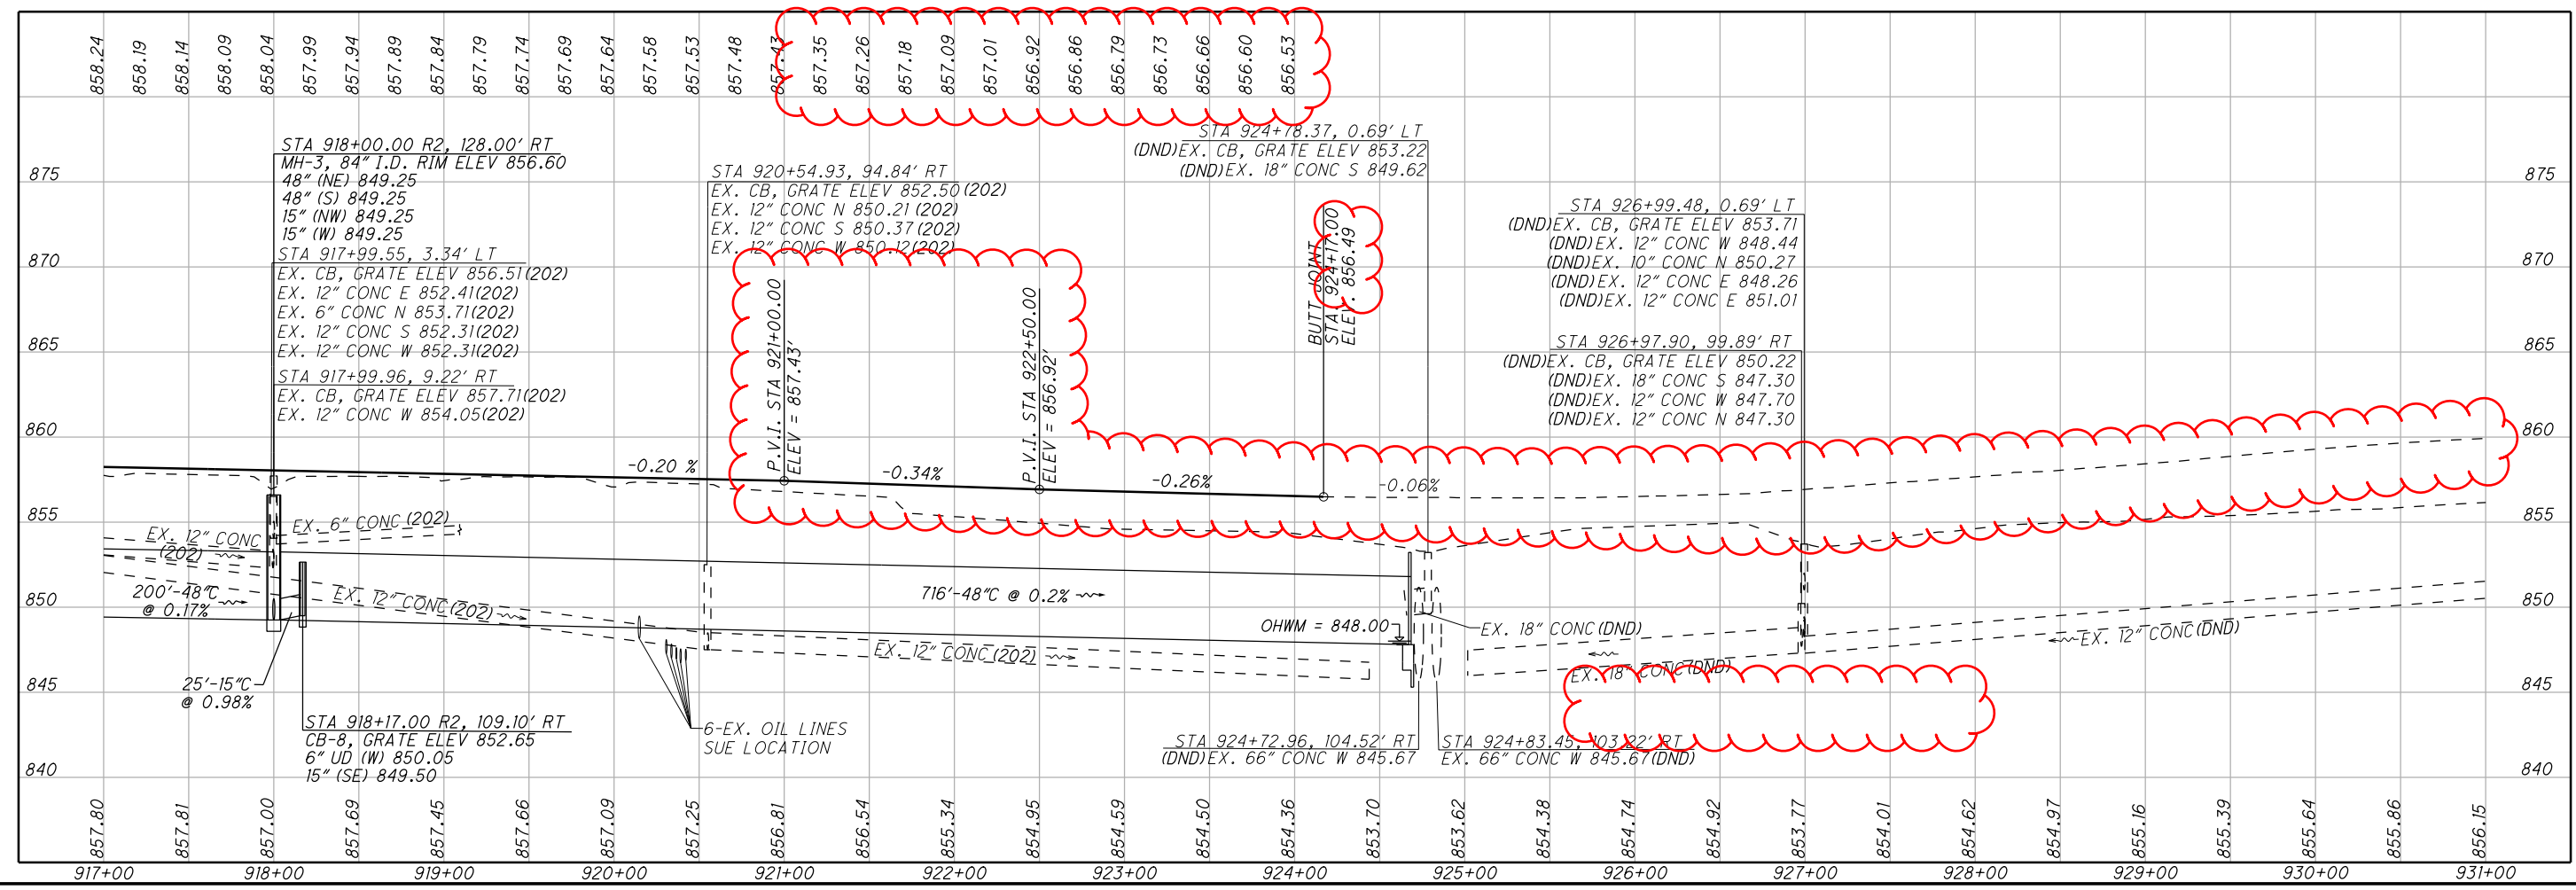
858.24 858.19 858.14 858.09 858.04 857.99 857.94 857.89 857.84 857.79 857.74 857.69 857.64 857.58 857.53 857.48 857.43 857.35 857.26 857.18 857.09 857.01 856.92 856.86 856.79 856.73 856.66 856.60 856.53

875
870
865
860
855
850
845
840

STA 918+00.00 R2, 128.00' RT
MH-3, 84" I.D. RIM ELEV 856.60
48" (NE) 849.25
48" (S) 849.25
15" (NW) 849.25
15" (W) 849.25

STA 917+99.55, 3.34' LT
EX. CB, GRATE ELEV 856.51(202)
EX. 12" CONC E 852.41(202)
EX. 6" CONC N 853.71(202)
EX. 12" CONC S 852.31(202)
EX. 12" CONC W 852.31(202)

STA 917+99.96, 9.22' RT
EX. CB, GRATE ELEV 857.71(202)
EX. 12" CONC W 854.05(202)

STA 920+54.93, 94.84' RT
EX. CB, GRATE ELEV 852.50(202)
EX. 12" CONC N 850.21(202)
EX. 12" CONC S 850.37(202)
EX. 12" CONC W 850.12(202)

STA 924+78.37, 0.69' LT
(DND)EX. CB, GRATE ELEV 853.22
(DND)EX. 18" CONC S 849.62

BUTT JOINT
STA 924+17.00
ELEV. 856.49

STA 926+99.48, 0.69' LT
(DND)EX. CB, GRATE ELEV 853.71
(DND)EX. 12" CONC W 848.44
(DND)EX. 10" CONC N 850.27
(DND)EX. 12" CONC E 848.26
(DND)EX. 12" CONC E 851.01

STA 926+97.90, 99.89' RT
(DND)EX. CB, GRATE ELEV 850.22
(DND)EX. 18" CONC S 847.30
(DND)EX. 12" CONC W 847.70
(DND)EX. 12" CONC N 847.30

P.V.I. STA 921+00.00
ELEV = 857.43'

P.V.I. STA 922+50.00
ELEV = 856.92'

-0.20 %
-0.34%
-0.26%
-0.06%

EX. 12" CONC (202)
EX. 6" CONC (202)
200'-48"C @ 0.17%
EX. 12" CONC (202)
716'-48"C @ 0.2%
OHWM = 848.00
EX. 18" CONC (DND)
EX. 12" CONC (DND)
EX. 12" CONC (202)
EX. 18" CONC (DND)
25'-15"C @ 0.98%

STA 918+17.00 R2, 109.10' RT
CB-8, GRATE ELEV 852.65
6" UD (W) 850.05
15" (SE) 849.50

6-EX. OIL LINES
SUE LOCATION

STA 924+72.96, 104.52' RT
(DND)EX. 66" CONC W 845.67

STA 924+83.45, 103.22' RT
EX. 66" CONC W 845.67(DND)

875
870
865
860
855
850
845
840

857.80 857.81 857.00 857.69 857.45 857.66 857.09 857.25 856.81 856.54 855.34 854.95 854.59 854.50 854.36 853.70 853.62 854.38 854.74 854.92 853.77 854.01 854.62 854.97 855.16 855.39 855.64 855.86 856.15

917+00 918+00 919+00 920+00 921+00 922+00 923+00 924+00 925+00 926+00 927+00 928+00 929+00 930+00 931+00